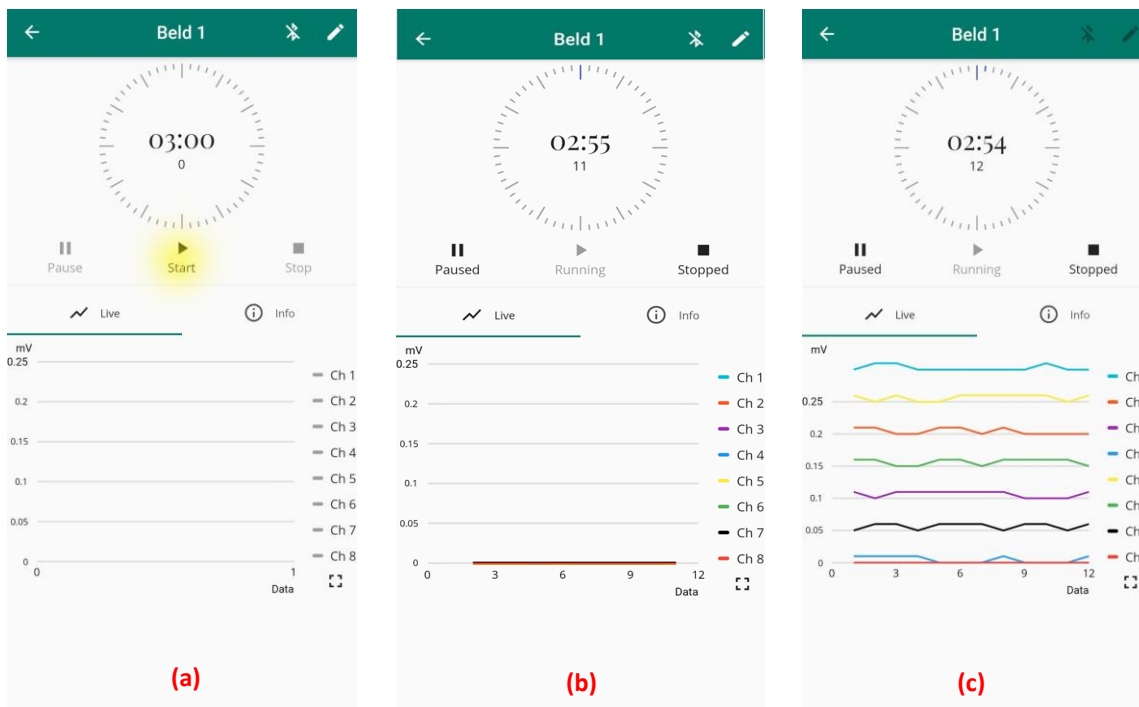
Beld 1

03:00
0

Pause Start Stop

Live Info

mV
0.25
0.2
0.15
0.1
0.05
0
0 1
Data

Ch 1
Ch 2
Ch 3
Ch 4
Ch 5
Ch 6
Ch 7
Ch 8

(a)

Beld 1

02:55
11

Paused Running Stopped

Live Info

mV
0.25
0.2
0.15
0.1
0.05
0
0 3 6 9 12
Data

Ch 1
Ch 2
Ch 3
Ch 4
Ch 5
Ch 6
Ch 7
Ch 8

(b)

Beld 1

02:54
12

Paused Running Stopped

Live Info

mV
0.25
0.2
0.15
0.1
0.05
0
0 3 6 9 12
Data

Ch
Ch
Ch
Ch
Ch
Ch
Ch
Ch

(c)